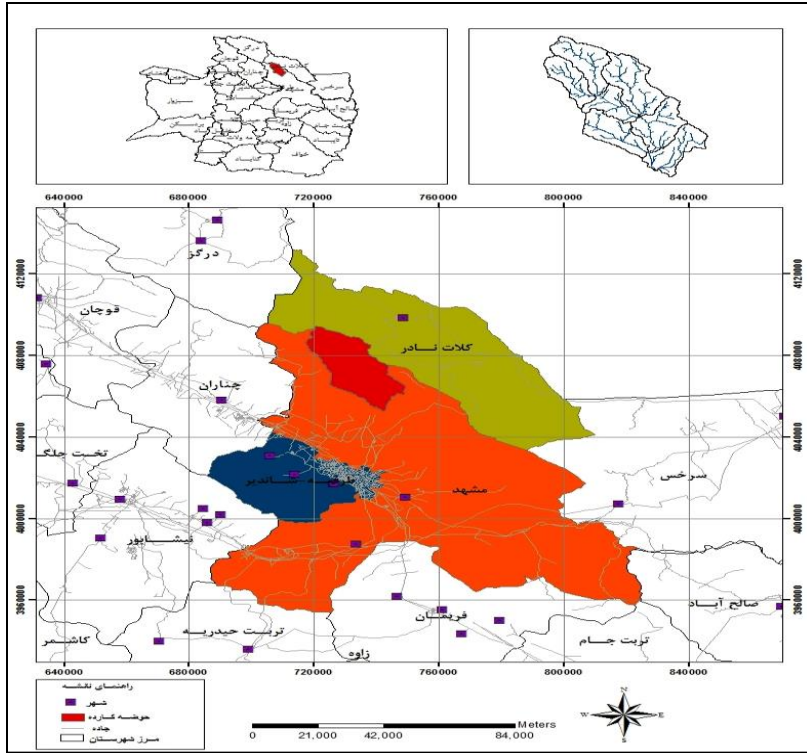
640000 680000 720000 760000 800000 840000

4120000 4080000 4040000 4000000 3960000

4120000 4080000 4040000 4000000 3960000

درگز
قوچان
کلات نادر
چناران
تخت جلگ
طرقبه شاندیز
مشهد
سرخس
نیشابور
صالح آباد
کاشمر
تربت حیدریه
زاوه
فریمان
تربت جام

640000 680000 720000 760000 800000 840000

راهنمای نقشه
شهر
حوضه کارده
جاده
مرز شهرستان

Meters
0 21,000 42,000 84,000

N
W E
S